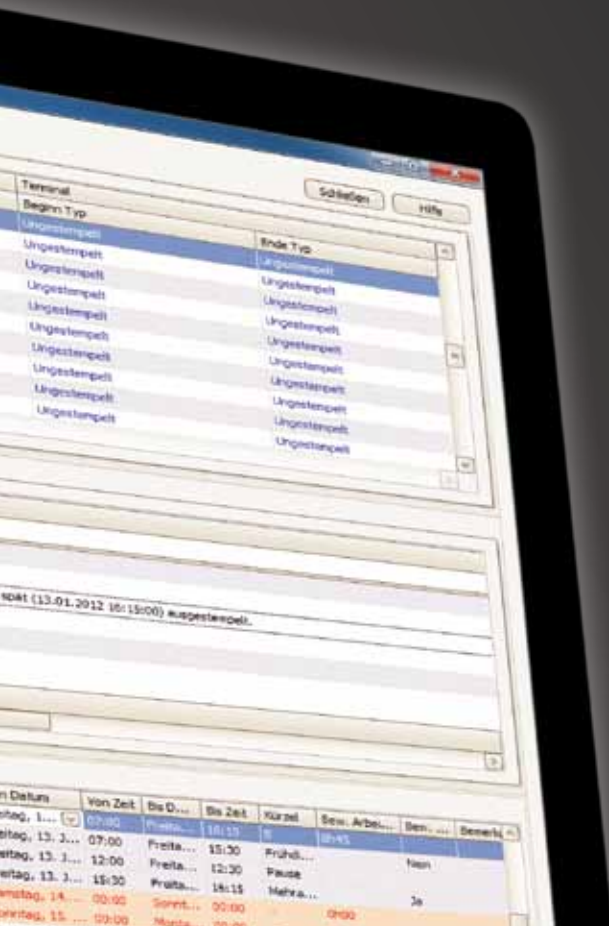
Schließen
Hilfe

| Terminal Beginn Typ | Ende Typ |
|---|---|
| Ungestempelt | Ungestempelt |
| Ungestempelt | Ungestempelt |
| Ungestempelt | Ungestempelt |
| Ungestempelt | Ungestempelt |
| Ungestempelt | Ungestempelt |
| Ungestempelt | Ungestempelt |
| Ungestempelt | Ungestempelt |
| Ungestempelt | Ungestempelt |
| Ungestempelt | Ungestempelt |
| Ungestempelt | Ungestempelt |
| | Ungestempelt |

spät (13.01.2012 16:15:00) ausgestempelt.

| n Datum | Von Zeit | Bis D... | Bis Zeit | Kürzel | Bew. Arbei... | Ben... | Bemerk |
|---|---|---|---|---|---|---|---|
| itag, 1... | 07:00 | Freita... | 16:15 | B | 08:45 | | |
| itag, 13. 1... | 07:00 | Freita... | 15:30 | Frühd... | | Nein | |
| itag, 13. 1... | 12:00 | Freita... | 12:30 | Pause | | | |
| itag, 13. 1... | 15:30 | Freita... | 16:15 | Mehra... | | Ja | |
| mstag, 14.... | 00:00 | Sonnt... | 00:00 | | 0h00 | | |
| onntag, 15. ... | 00:00 | Monta... | 00:00 | | | | |